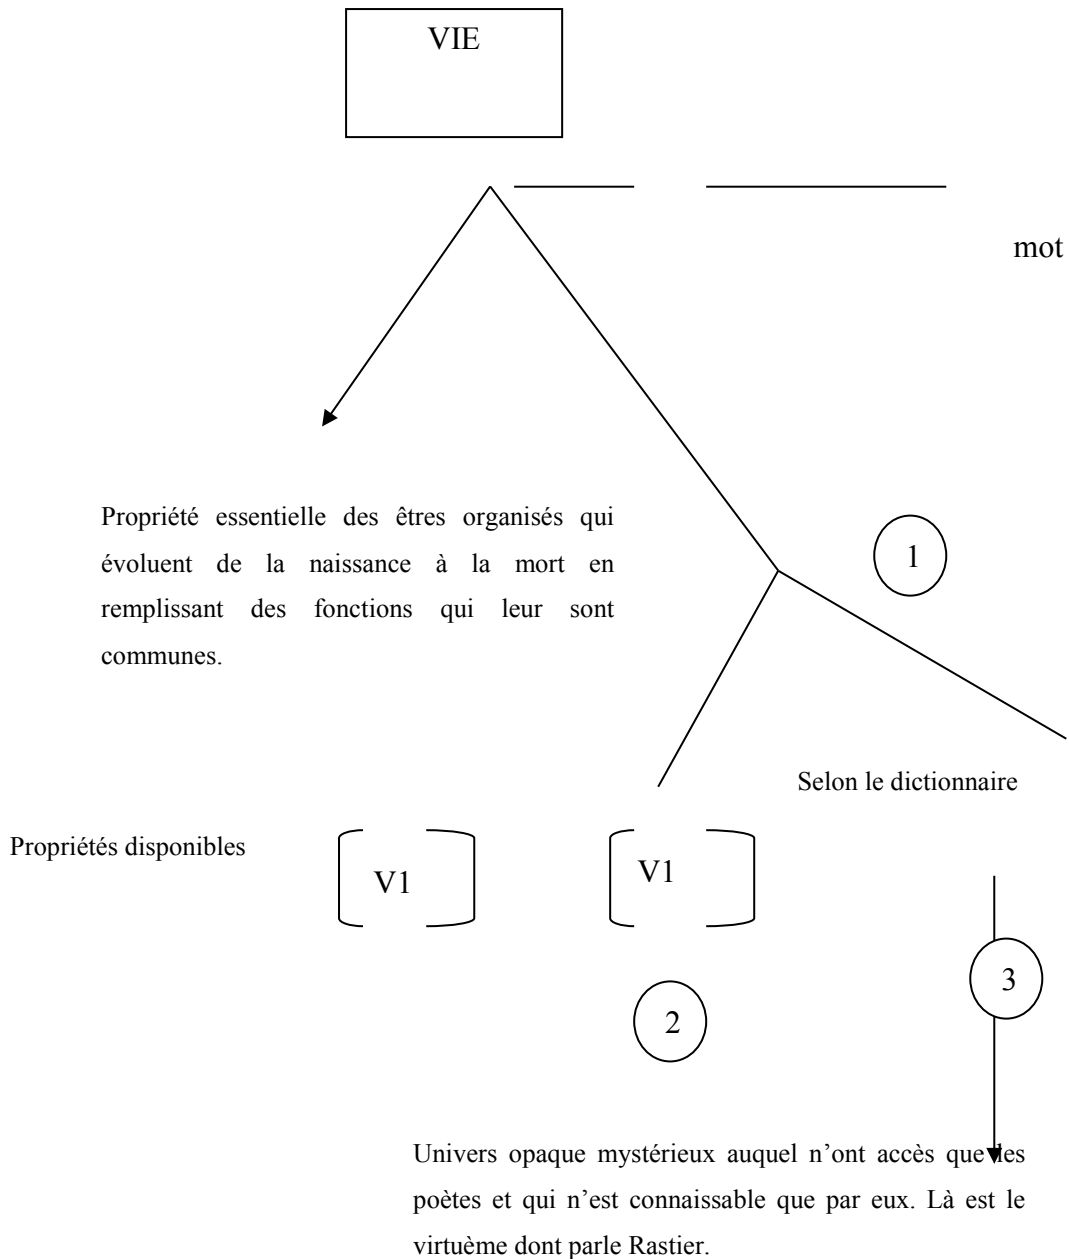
VIE

mot

Propriété essentielle des êtres organisés qui évoluent de la naissance à la mort en remplissant des fonctions qui leur sont communes.

1

Selon le dictionnaire

Propriétés disponibles

V1

V1

2

3

Univers opaque mystérieux auquel n'ont accès que les poètes et qui n'est connaissable que par eux. Là est le virtuème dont parle Rastier.